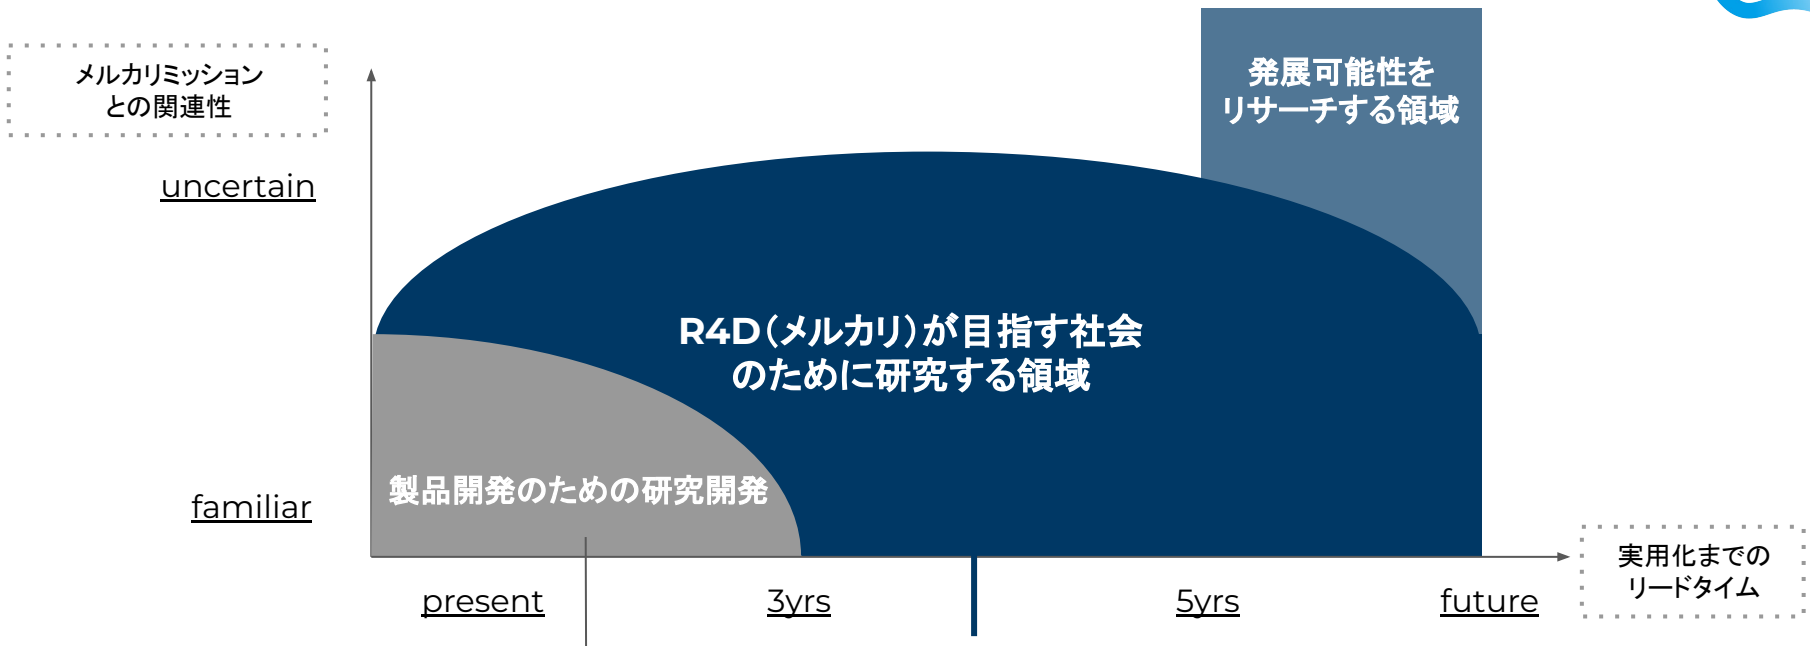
メルカリミッション
との関連性

uncertain

familiar

発展可能性を
リサーチする領域

R4D(メルカリ)が目指す社会
のために研究する領域

製品開発のための研究開発

present

3yrs

5yrs

future

実用化までの
リードタイム